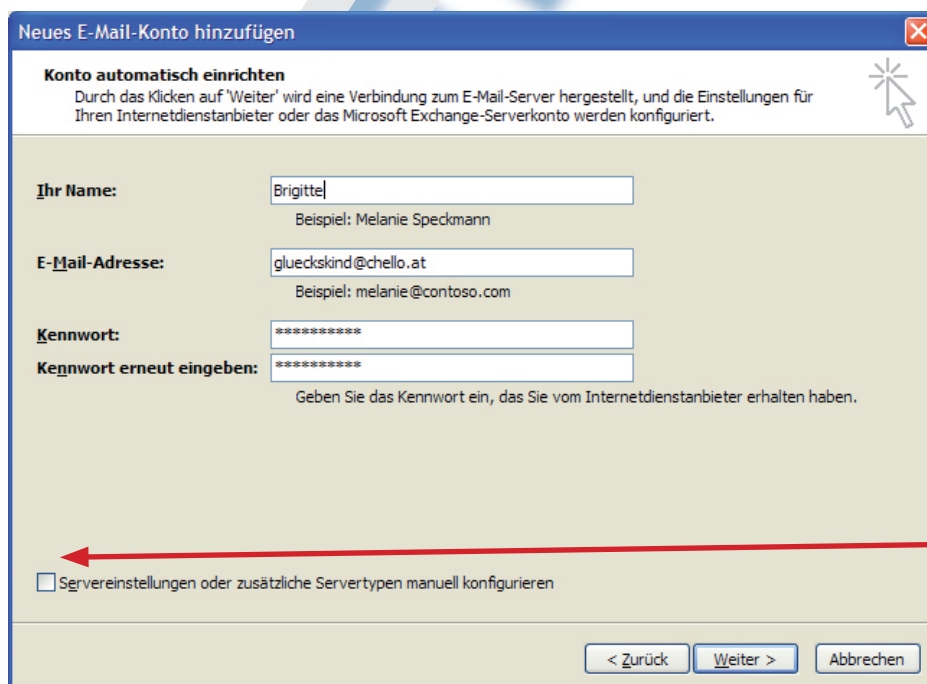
Neues E-Mail-Konto hinzufügen

Konto automatisch einrichten
Durch das Klicken auf 'Weiter' wird eine Verbindung zum E-Mail-Server hergestellt, und die Einstellungen für Ihren Internetdienstanbieter oder das Microsoft Exchange-Serverkonto werden konfiguriert.

Ihr Name: Brigitte
Beispiel: Melanie Speckmann

E-Mail-Adresse: glueckskind@chello.at
Beispiel: melanie@contoso.com

Kennwort: ***********
Kennwort erneut eingeben: ***********
Geben Sie das Kennwort ein, das Sie vom Internetdienstanbieter erhalten haben.

Servereinstellungen oder zusätzliche Servertypen manuell konfigurieren

< Zurück | Weiter > | Abbrechen